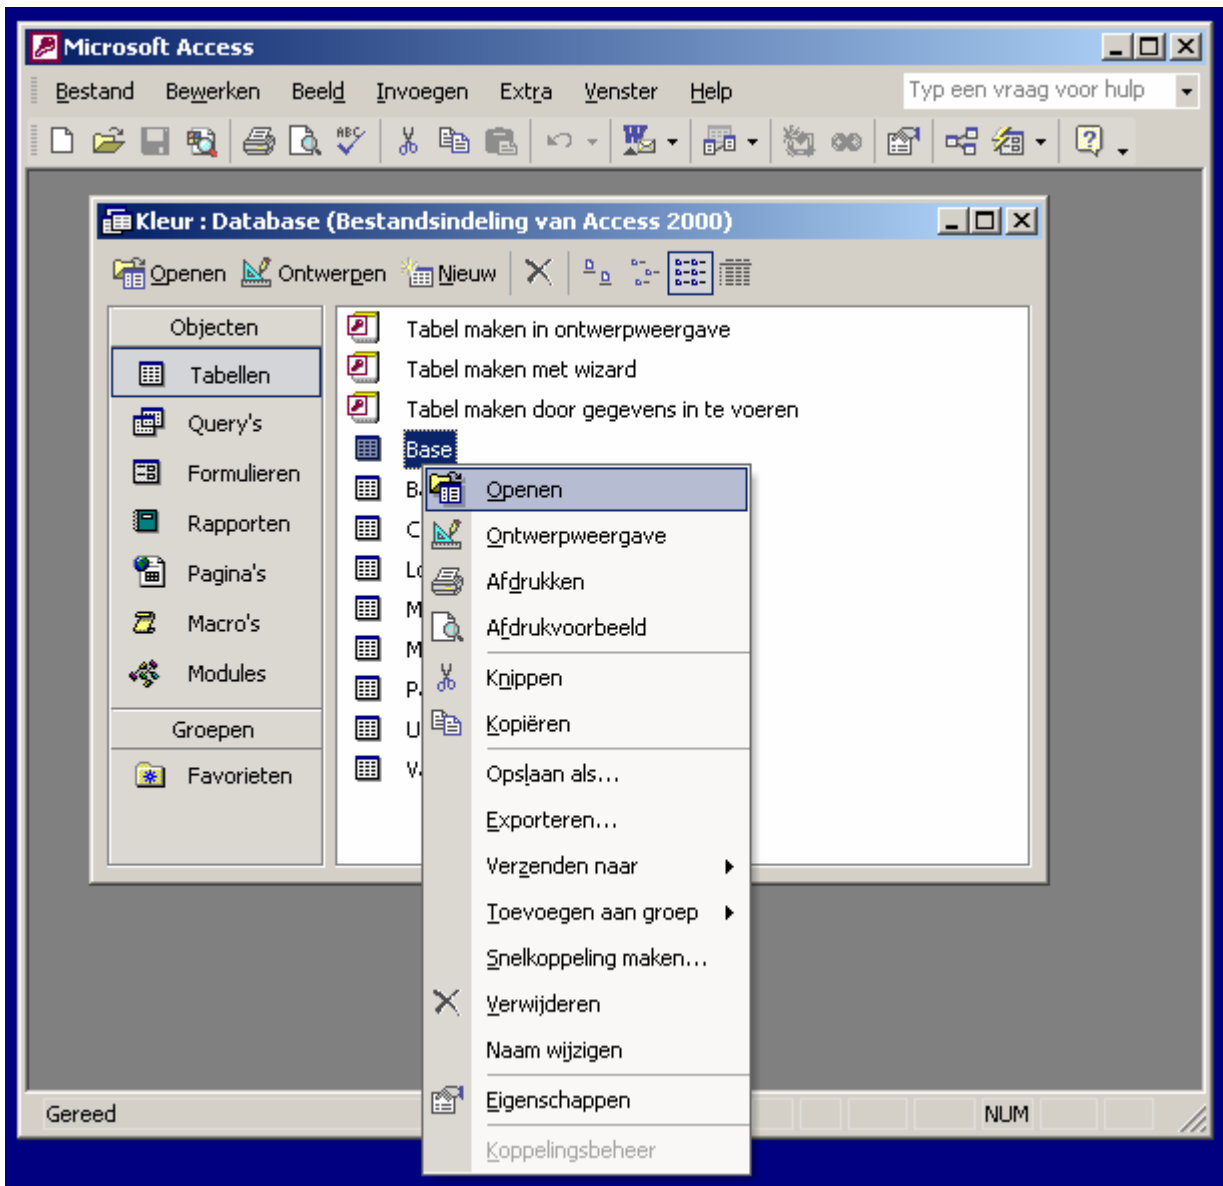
Microsoft Access

Bestand Bewerken Beeld Invoegen Extra Venster Help

Typ een vraag voor hulp

Kleur : Database (Bestandsindeling van Access 2000)

Openen Ontwerpen Nieuw

Objecten

Tabellen

Query's

Formulieren

Rapporten

Pagina's

Macro's

Modules

Groepen

Favorieten

Tabel maken in ontwerpweergave

Tabel maken met wizard

Tabel maken door gegevens in te voeren

Base

B

C

L

M

M

P

U

V

Openen

Ontwerpweergave

Afdrukken

Afdrukvoorbeeld

Knippen

Kopiëren

Opslaan als...

Exporteren...

Verzenden naar

Toevoegen aan groep

Snelkoppeling maken...

Verwijderen

Naam wijzigen

Eigenschappen

Koppelingsbeheer

Gereed

NUM